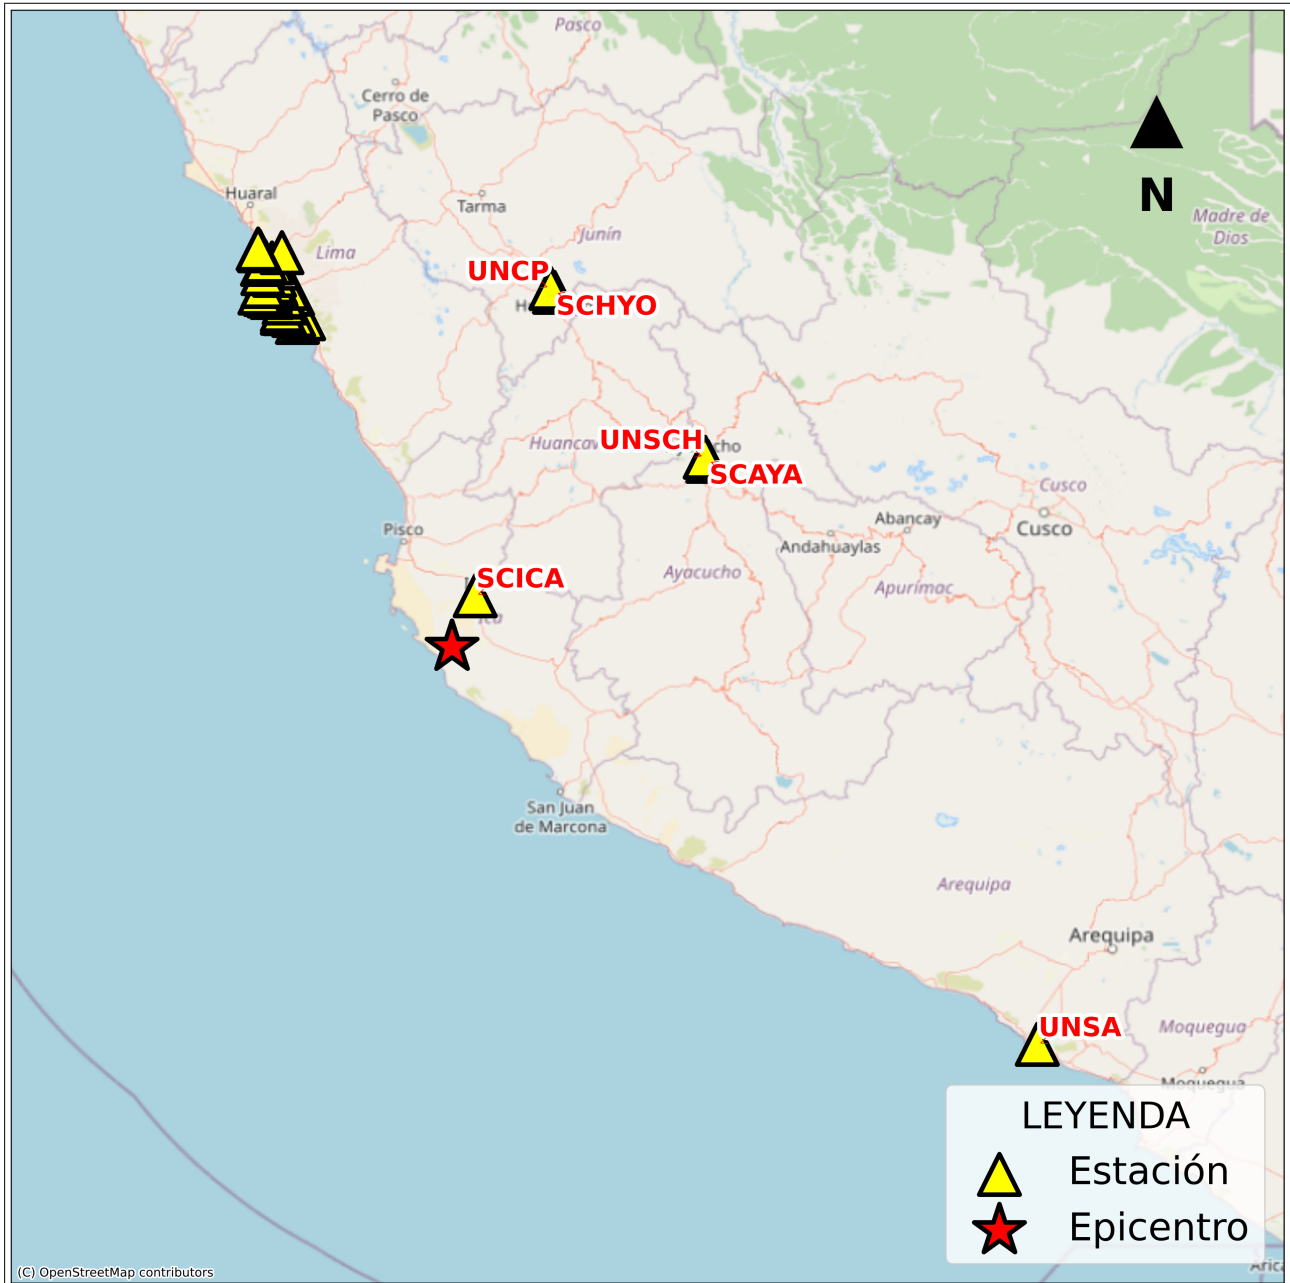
Pasco
Cerro de Pasco
Huaral
Tarma
Junín
Lima
UNCP
SCHYO
N
Madre de Dios
Huancav
UNSCH
SCAYA
Cusco
Cusco
Abancay
Andahuaylas
Pisco
SCICA
Ayacucho
Apurímac
San Juan de Marcona
Arequipa
Arequipa
UNSA
Moquegua
LEYENDA
Estación
Epicentro
(C) OpenStreetMap contributors